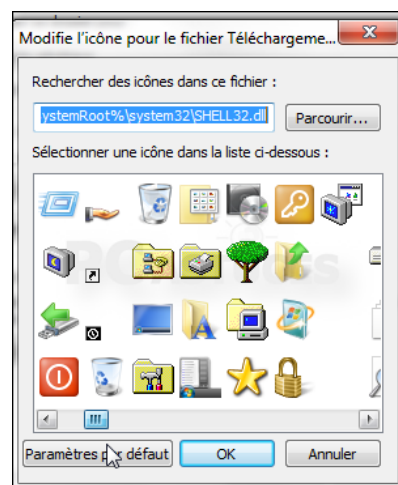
Modifie l'icône pour le fichier Téléchargeme...

Rechercher des icônes dans ce fichier :

ystemRoot%\system32\SHELL32.dll

Parcourir...

Sélectionner une icône dans la liste ci-dessous :

Paramètres p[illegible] défaut

OK

Annuler